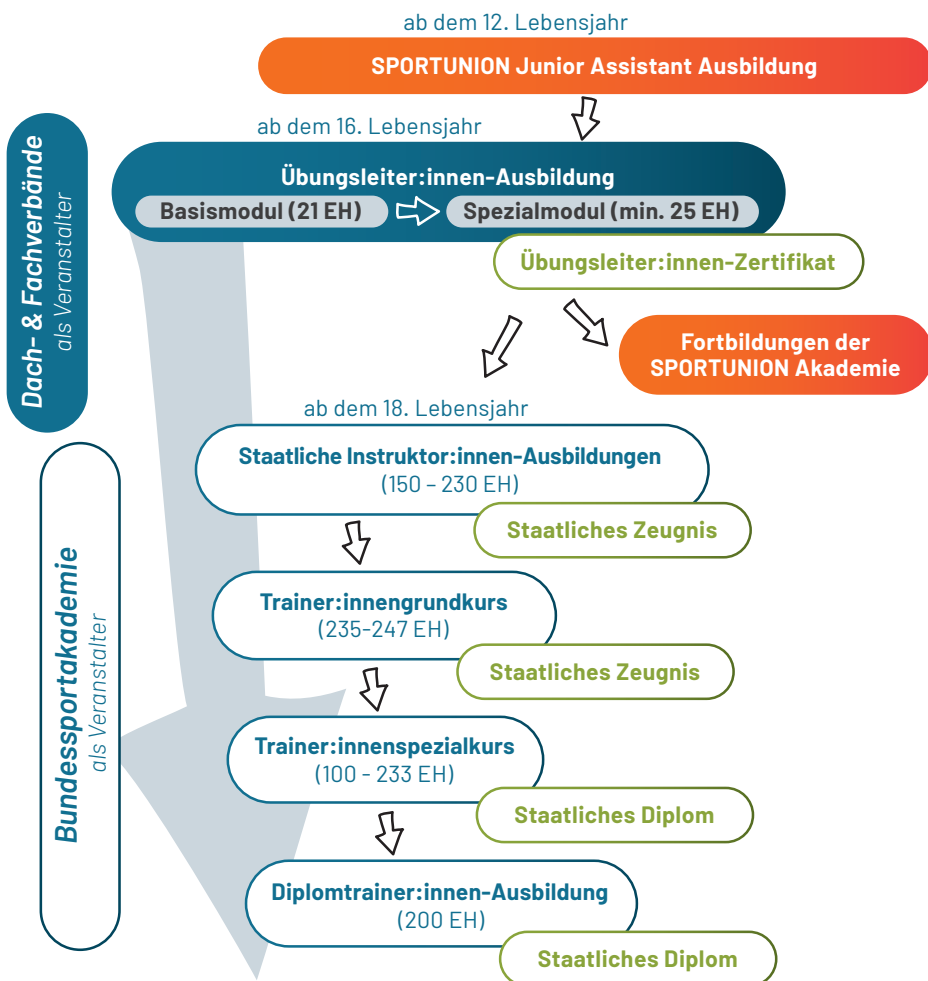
ab dem 12. Lebensjahr

SPORTUNION Junior Assistant Ausbildung

ab dem 16. Lebensjahr

Dach- & Fachverbände
als Veranstalter

Übungsleiter:innen-Ausbildung

Basismodul (21 EH)

Spezialmodul (min. 25 EH)

Übungsleiter:innen-Zertifikat

Fortbildungen der SPORTUNION Akademie

ab dem 18. Lebensjahr

Bundessportakademie
als Veranstalter

Staatliche Instruktor:innen-Ausbildungen
(150 – 230 EH)

Staatliches Zeugnis

Trainer:innengrundkurs
(235-247 EH)

Staatliches Zeugnis

Trainer:innenspezialkurs
(100 - 233 EH)

Staatliches Diplom

Diplomtrainer:innen-Ausbildung
(200 EH)

Staatliches Diplom